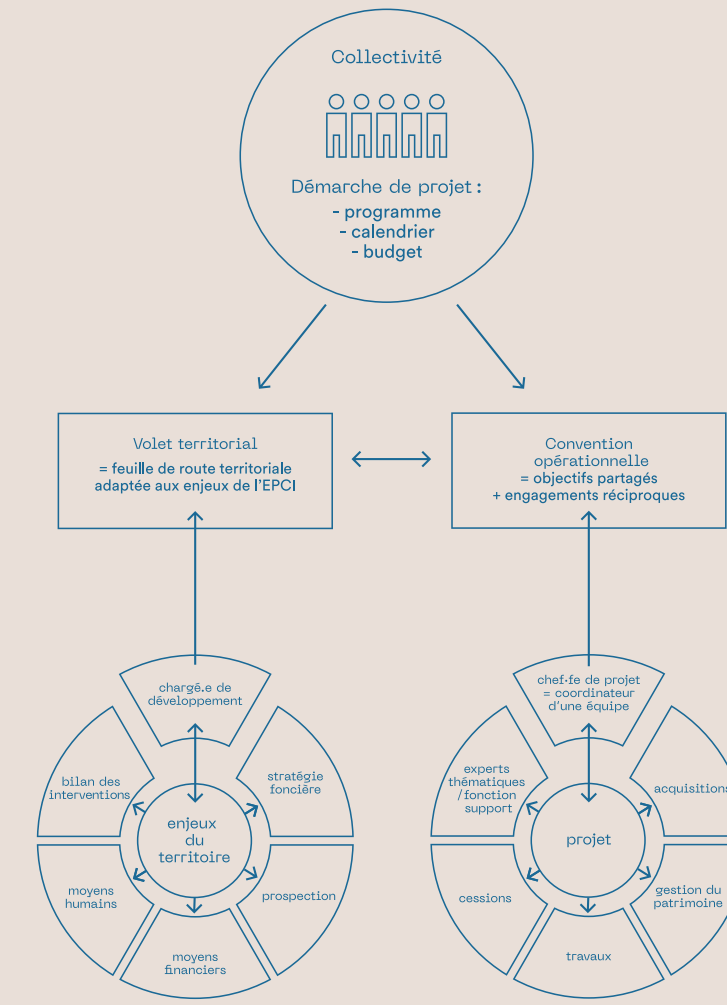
Collectivité

Démarche de projet :
- programme
- calendrier
- budget

Volet territorial
= feuille de route territoriale adaptée aux enjeux de l'EPCI

Convention opérationnelle
= objectifs partagés
+ engagements réciproques

chargé.e de développement

bilan des interventions

stratégie foncière

enjeux du territoire

moyens humains

prospection

moyens financiers

chef·fe de projet
= coordinateur d'une équipe

experts thématiques / fonction support

acquisitions

projet

cessions

gestion du patrimoine

travaux